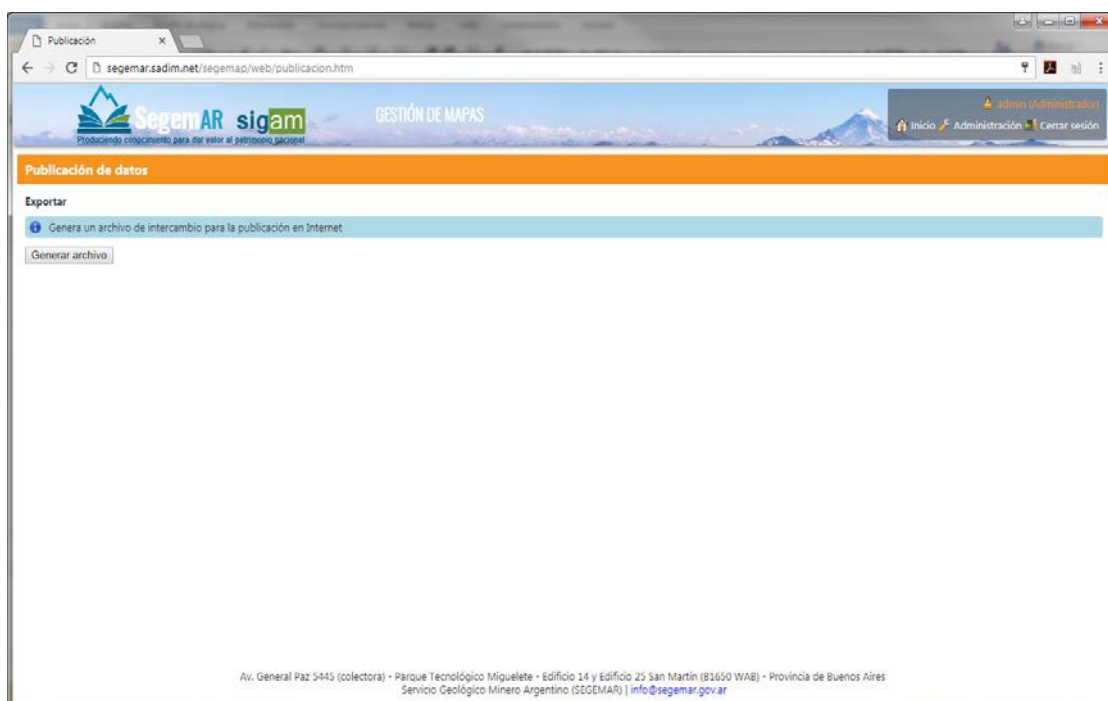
Publicación

segemar.sadim.net/segemap/web/publicacion.htm

SegemAR sigam
Produciendo conocimiento para dar valor al patrimonio nacional

GESTIÓN DE MAPAS

admin (Administrador)
Inicio Administración Cerrar sesión

Publicación de datos

Exportar

Genera un archivo de intercambio para la publicación en Internet

Generar archivo

Av. General Paz 5445 (colectora) - Parque Tecnológico Miguelete - Edificio 14 y Edificio 25 San Martín (B1650 WAB) - Provincia de Buenos Aires
Servicio Geológico Minero Argentino (SEGEMAR) | info@segemar.gov.ar